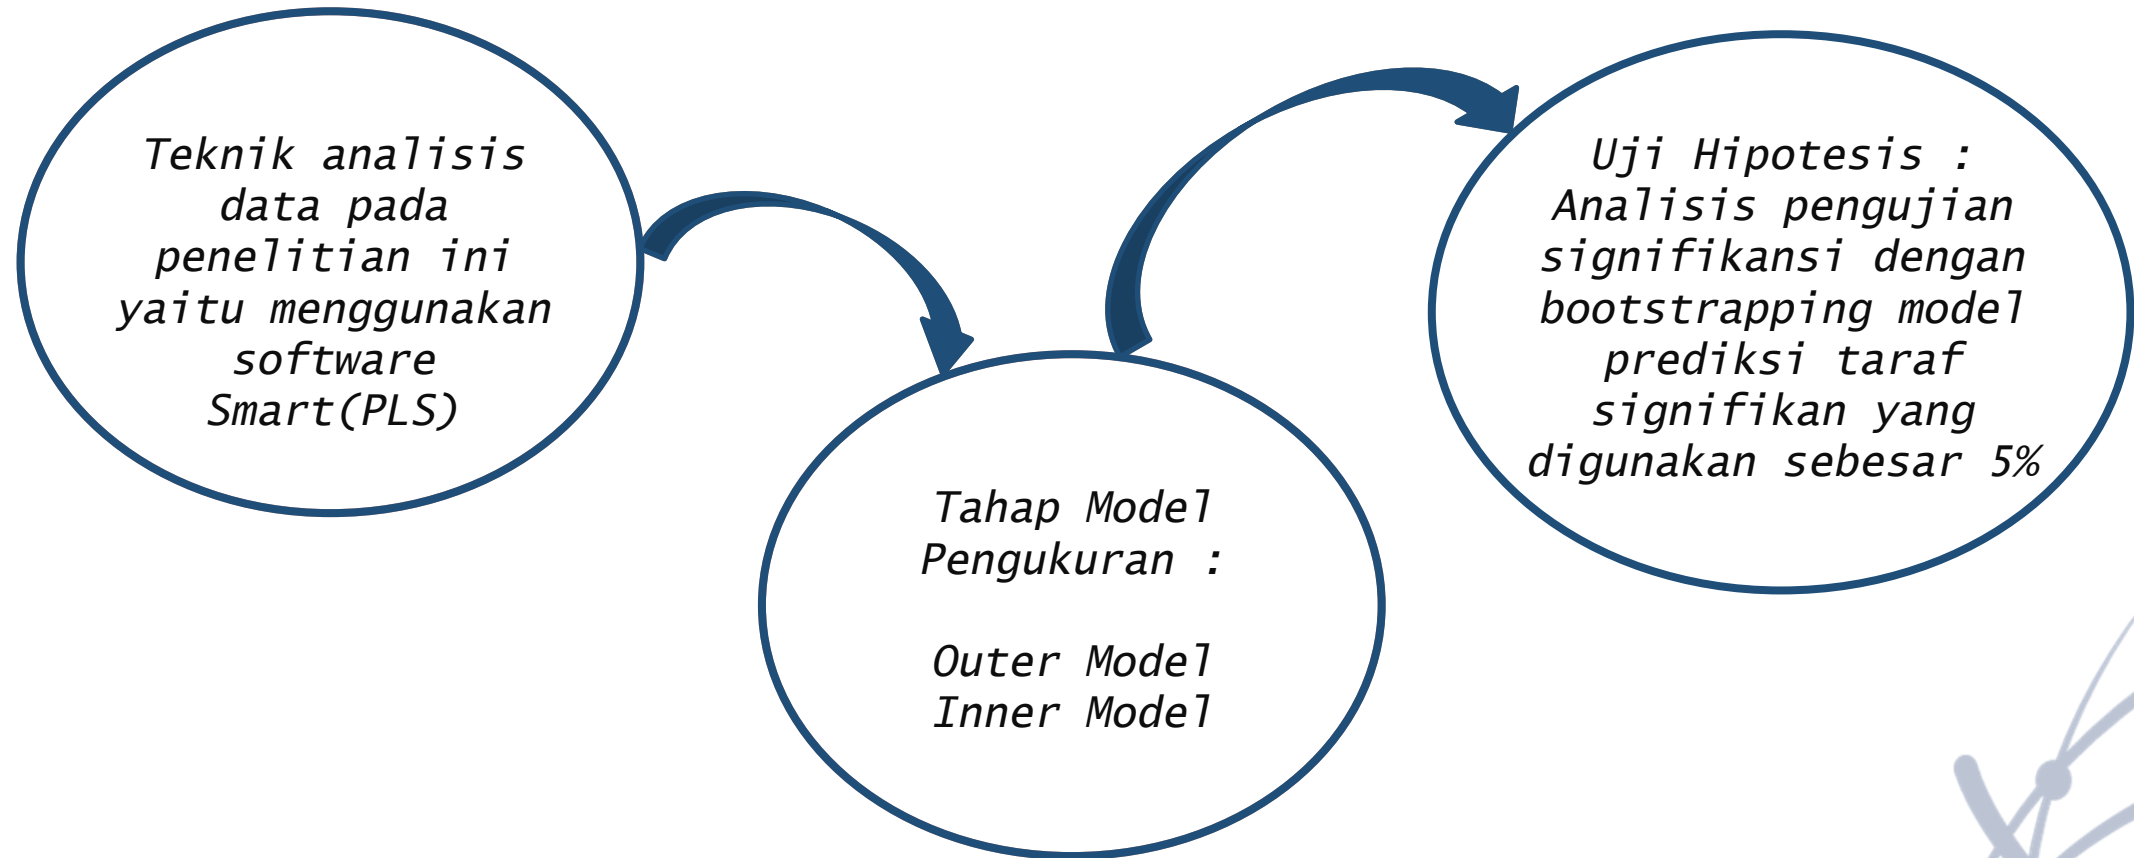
Teknik analisis data pada penelitian ini yaitu menggunakan software Smart(PLS)

Tahap Model Pengukuran :

Outer Model
Inner Model

Uji Hipotesis : Analisis pengujian signifikansi dengan bootstrapping model prediksi taraf signifikan yang digunakan sebesar 5%